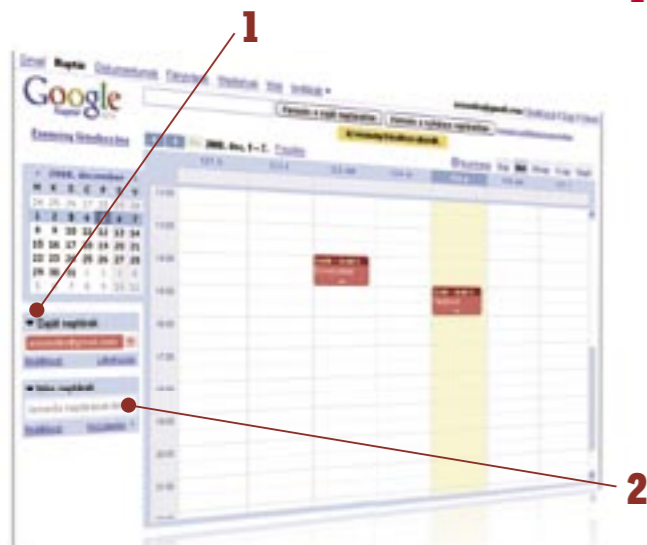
1

Gmail Naptár Dokumentumok Fényképek Webhelyek Web további ▾

Google

Keresés a saját naptárakban Keresés a nyilvános naptárakban

Esemény létrehozása

2008. dec. 1 – 7. Frissítés

◂ 2008. december ▸

| H | K | Sz | Cs | P | Szo | V |
|---|---|---|---|---|---|---|
| 24 | 25 | 26 | 27 | 28 | 29 | 30 |
| 1 | 2 | 3 | 4 | 5 | 6 | 7 |
| 8 | 9 | 10 | 11 | 12 | 13 | 14 |
| 15 | 16 | 17 | 18 | 19 | 20 | 21 |
| 22 | 23 | 24 | 25 | 26 | 27 | 28 |
| 29 | 30 | 31 | 1 | 2 | 3 | 4 |
| 5 | 6 | 7 | 8 | 9 | 10 | 11 |

▾ Saját naptárak

▾ Más naptárai

11:00
12:00
13:00
14:00
15:00
16:00
17:00
18:00
19:00
20:00
21:00

2